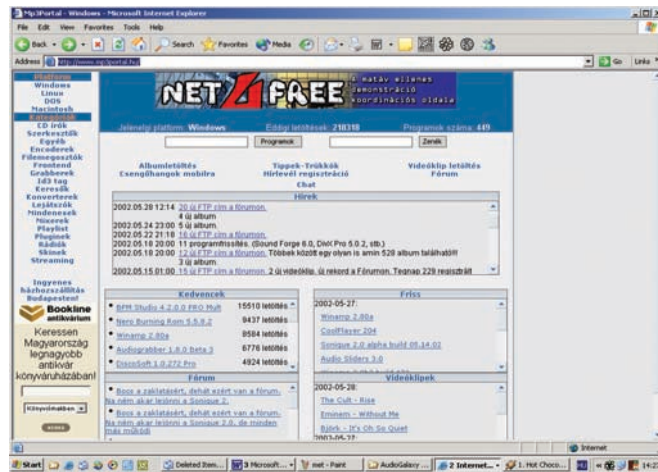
Mp3Portal - Windows - Microsoft Internet Explorer

File Edit View Favorites Tools Help

Back Search Favorites Media

Address http://www.mp3portal.hu/

Go Links

Platform
Windows
Linux
DOS
Macintosh
Kategóriák
CD írók
Szerkesztők
Egyéb
Encoderek
Filenégosztók
Frontend
Grabberek
Id3 tag
Keresők
Konverterek
Lejátszók
Mindenesek
Mixerek
Playlist
Pluginek
Rádiók
Skinek
Streaming

NET 4 FREE

A matáv elleni demonstráció koordinációs oldala

Jelenlegi platform: Windows Eddigi letöltések: 218318 Programok száma: 449

Programok Zenék

Albumletöltés
Csengőhangok mobilra
Tippek-Trükkök
Hírlevél regisztráció
Chat
Videóklip letöltés
Fórum

Hírek

2002.05.28 12:14 20 új FTP cím a fórumon.
4 új album
2002.05.24 23:00 5 új album.
2002.05.22 21:18 16 új FTP cím a fórumon.
2002.05.18 20:00 11 programfrissítés. (Sound Forge 6.0, DivX Pro 5.0.2, stb.)
2002.05.18 20:00 12 új FTP cím a fórumon. Többek között egy olyan is amin 528 album található!!!
3 új album
2002.05.15 01:00 15 új FTP cím a fórumon. 2 új videóklip, új rekord a Fórumon. Tegnap 229 regisztrált

Ingyenes házhozszállítás Budapesten!
Bookline antikvárium
Keressen Magyarország legnagyobb antikvár könyváruházában!
Könyvekben

Kedvencek
BPM Studio 4.2.0.0 PRO Mult 15510 letöltés
Nero Burning Rom 5.5.9.2 9437 letöltés
Winamp 2.80a 8584 letöltés
Audiograbber 1.8.0 beta 3 6776 letöltés
DivxSoft 1.0.272 Pro 4924 letöltés

Friss
2002-05-27:
Winamp 2.80a
CoolPlayer 204
Sonique 2.0 alpha build 05.14.02
Audio Sliders 3.0

Fórum
Boss a zaklatásért, dehát ezért van a fórum. Na nem akar leírni a Sonique 2.
Boss a zaklatásért, dehát ezért van a fórum. Na nem akar leírni a Sonique 2.0, de minden más működ

Videóklipek
2002-05-28:
The Cult - Rise
Eminem - Without Me
Björk - It's Oh So Quiet
2002-05-27:

Internet

Start Deleted Item... 3 Microsoft... mct - Paint AudioGalaxy ... 2 Internet... 1. Hot Choco... 14:2